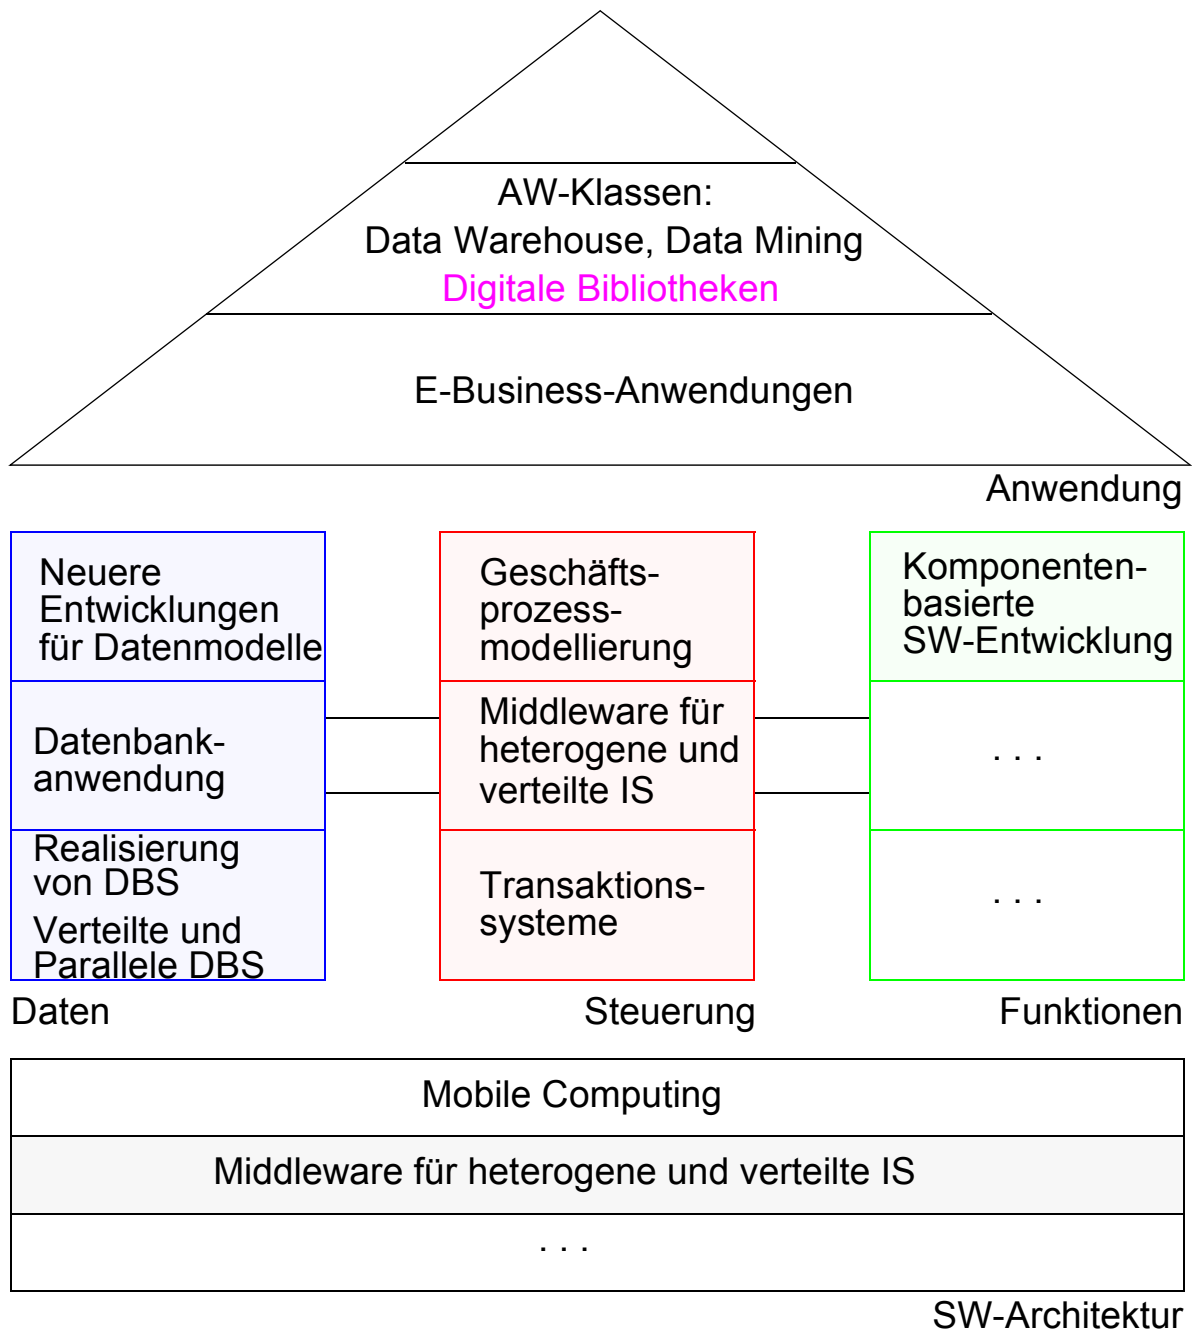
AW-Klassen:
Data Warehouse, Data Mining
Digitale Bibliotheken

E-Business-Anwendungen

Anwendung

Neuere Entwicklungen für Datenmodelle

Datenbankanwendung

Realisierung von DBS
Verteilte und Parallele DBS

Daten

Geschäftsprozessmodellierung

Middleware für heterogene und verteilte IS

Transaktionssysteme

Steuerung

Komponentenbasierte SW-Entwicklung

. . .

. . .

Funktionen

Mobile Computing

Middleware für heterogene und verteilte IS

. . .

SW-Architektur